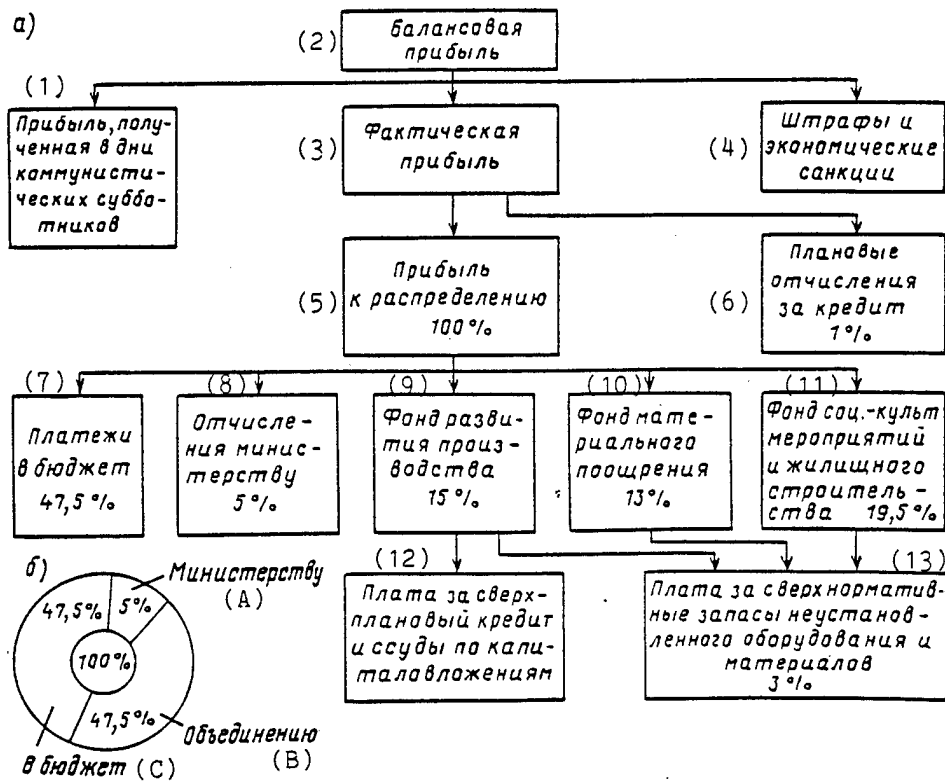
a)

(2) балансовая прибыль

(1) Прибыль, полученная в дни коммунистических субботников

(3) Фактическая прибыль

(4) Штрафы и экономические санкции

(5) Прибыль к распределению 100 %

(6) Плановые отчисления за кредит 1 %

(7) Платежи в бюджет 47,5 %

(8) Отчисления министерству 5 %

(9) Фонд развития производства 15 %

(10) Фонд материального поощрения 13 %

(11) Фонд соц.-культ мероприятий и жилищного строительства 19,5 %

(12) Плата за сверхплановый кредит и ссуды по капиталовложениям

(13) Плата за сверхнормативные запасы неустановленного оборудования и материалов 3 %

б)

47,5%

5%

Министерству (A)

100%

47,5%

Объединению (B)

в бюджет (C)